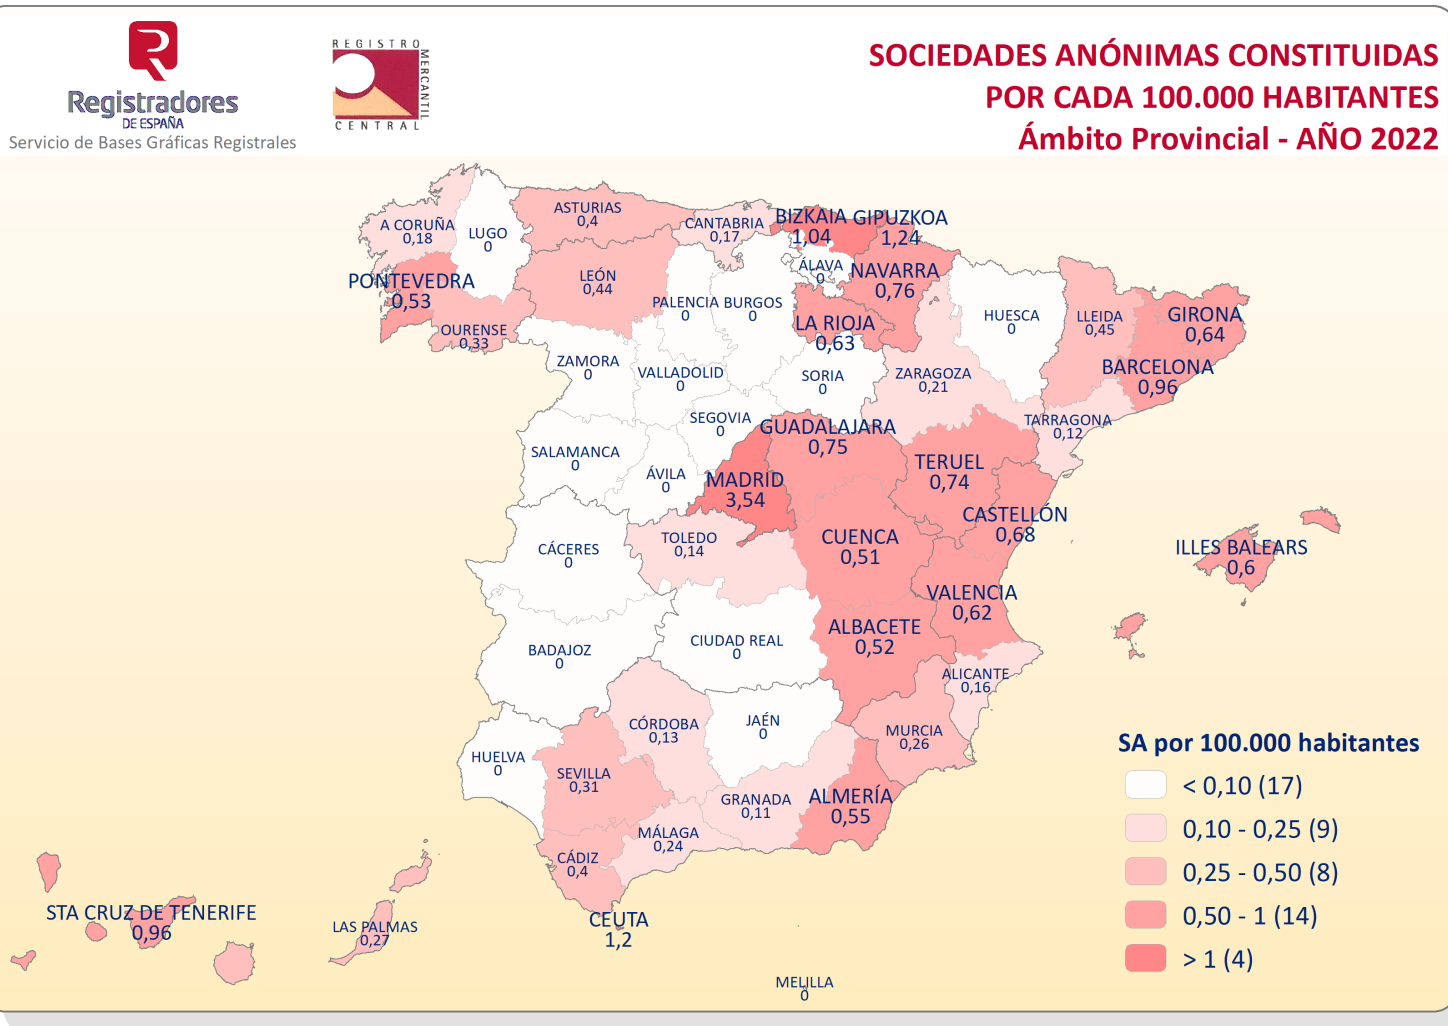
Registradores
DE ESPAÑA
Servicio de Bases Gráficas Registrales

REGISTRO MERCANTIL CENTRAL

SOCIEDADES ANÓNIMAS CONSTITUIDAS
POR CADA 100.000 HABITANTES
Ámbito Provincial - AÑO 2022

A CORUÑA 0,18
LUGO 0
ASTURIAS 0,4
CANTABRIA 0,17
BIZKAIA 1,04
GIPUZKOA 1,24
ÁLAVA 0
NAVARRA 0,76
PONTEVEDRA 0,53
LEÓN 0,44
OURENSE 0,33
PALENCIA 0
BURGOS 0
LA RIOJA 0,63
HUESCA 0
LLEIDA 0,45
GIRONA 0,64
BARCELONA 0,96
ZAMORA 0
VALLADOLID 0
SORIA 0
ZARAGOZA 0,21
TARRAGONA 0,12
SEGOVIA 0
GUADALAJARA 0,75
SALAMANCA 0
ÁVILA 0
MADRID 3,54
TERUEL 0,74
CASTELLÓN 0,68
CÁCERES 0
TOLEDO 0,14
CUENCA 0,51
ILLES BALEARS 0,6
VALENCIA 0,62
BADAJOZ 0
CIUDAD REAL 0
ALBACETE 0,52
ALICANTE 0,16
CÓRDOBA 0,13
JAÉN 0
MURCIA 0,26
HUELVA 0
SEVILLA 0,31
GRANADA 0,11
ALMERÍA 0,55
MÁLAGA 0,24
CÁDIZ 0,4
STA CRUZ DE TENERIFE 0,96
LAS PALMAS 0,27
CEUTA 1,2
MELILLA 0

SA por 100.000 habitantes
< 0,10 (17)
0,10 - 0,25 (9)
0,25 - 0,50 (8)
0,50 - 1 (14)
> 1 (4)